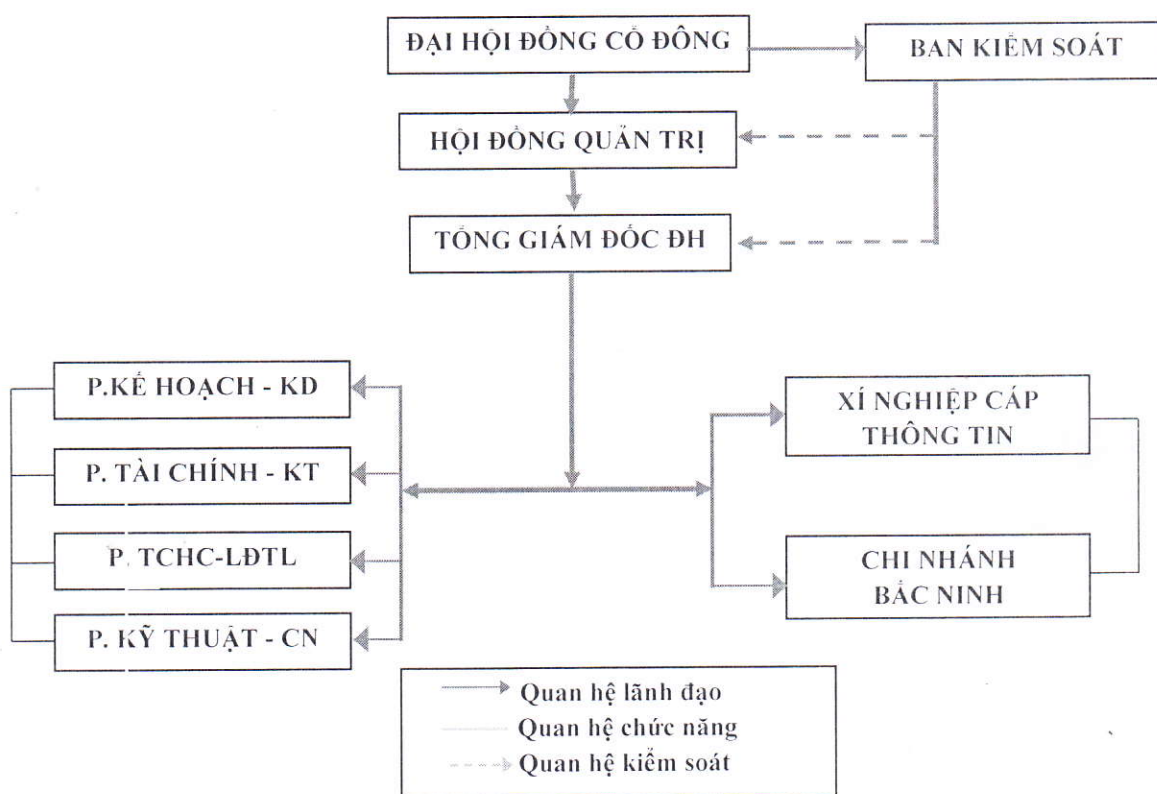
ĐẠI HỘI ĐỒNG CỔ ĐÔNG

BAN KIỂM SOÁT

HỘI ĐỒNG QUẢN TRỊ

TỔNG GIÁM ĐỐC ĐH

P.KẾ HOẠCH - KD

P. TÀI CHÍNH - KT

P. TCHC-LĐTL

P. KỸ THUẬT - CN

XÍ NGHIỆP CÁP THÔNG TIN

CHI NHÁNH BẮC NINH

Quan hệ lãnh đạo
Quan hệ chức năng
Quan hệ kiểm soát